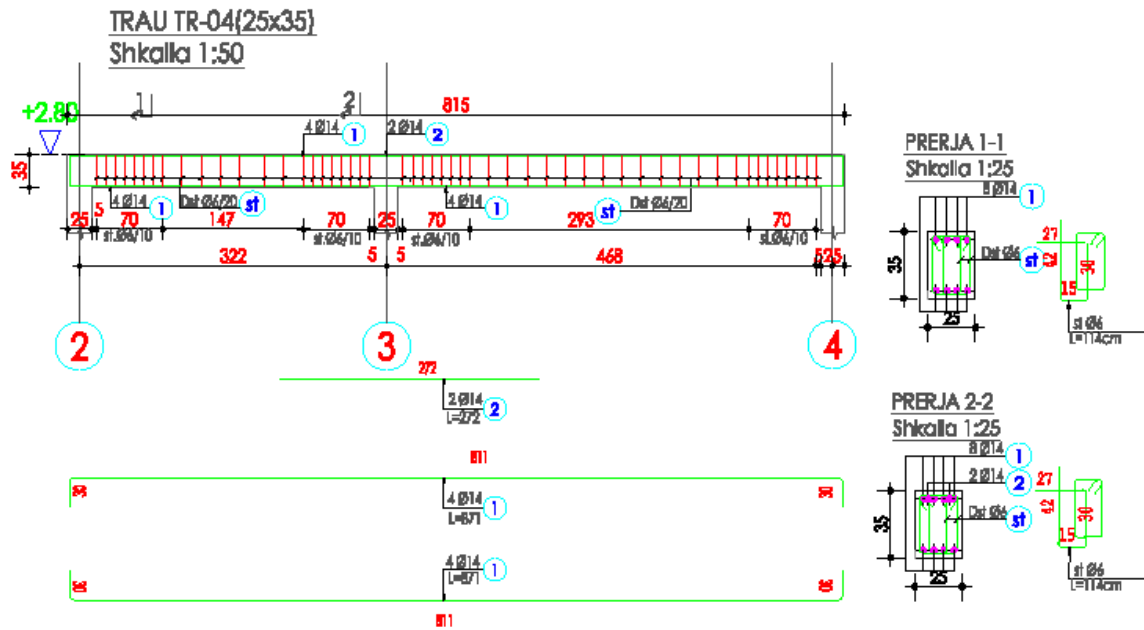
TRAU TR-04(25x35)
Shkalla 1:50

+2.80
1
2
815
4Ø14 1
2Ø14 2
35
4Ø14 1
Dst Ø6/20 st
4Ø14 1
293 st Dst Ø6/20
25 5 70 147 70 25 70 70
st.Ø6/10 st.Ø6/10 st.Ø6/10 st.Ø6/10
322 5 5 468 525
2
3
4

272
2Ø14 2
L=272

811
30 30
4Ø14 1
L=871
4Ø14 1
L=871
30 30
811

PRERJA 1-1
Shkalla 1:25
8Ø14 1
35
Dst Ø6 st
25
27
42
30
15
st Ø6
L=114cm

PRERJA 2-2
Shkalla 1:25
8Ø14 1
2Ø14 2
35
Dst Ø6 st
25
27
42
30
15
st Ø6
L=114cm